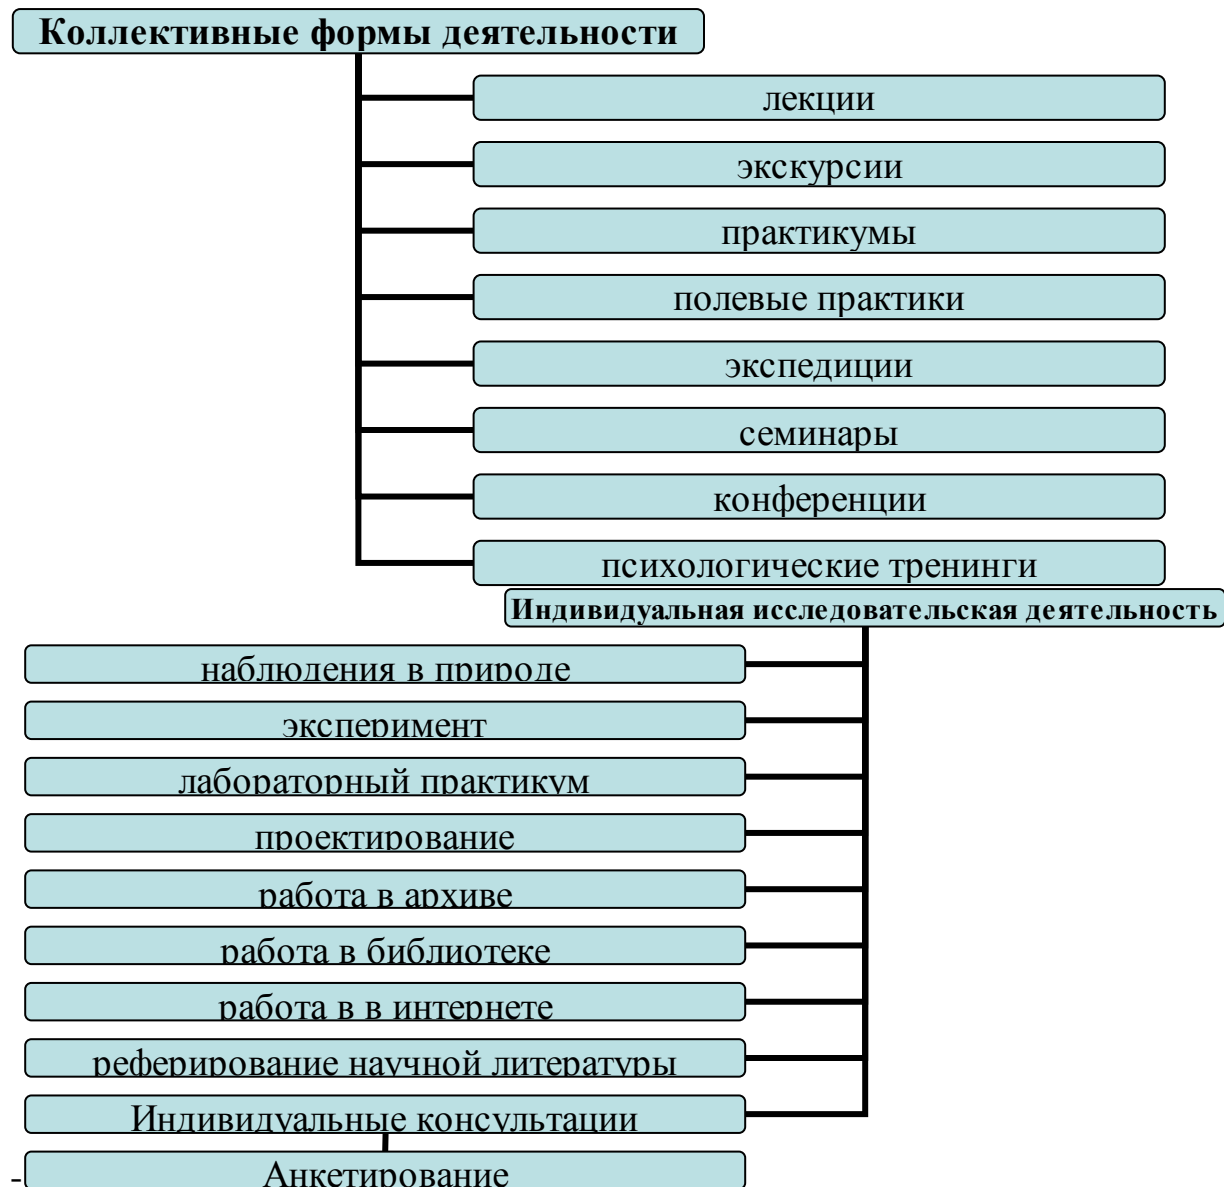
Коллективные формы деятельности

лекции

экскурсии

практикумы

полевые практики

экспедиции

семинары

конференции

психологические тренинги

Индивидуальная исследовательская деятельность

наблюдения в природе

эксперимент

лабораторный практикум

проектирование

работа в архиве

работа в библиотеке

работа в в интернете

реферирование научной литературы

Индивидуальные консультации

-

Анкетирование